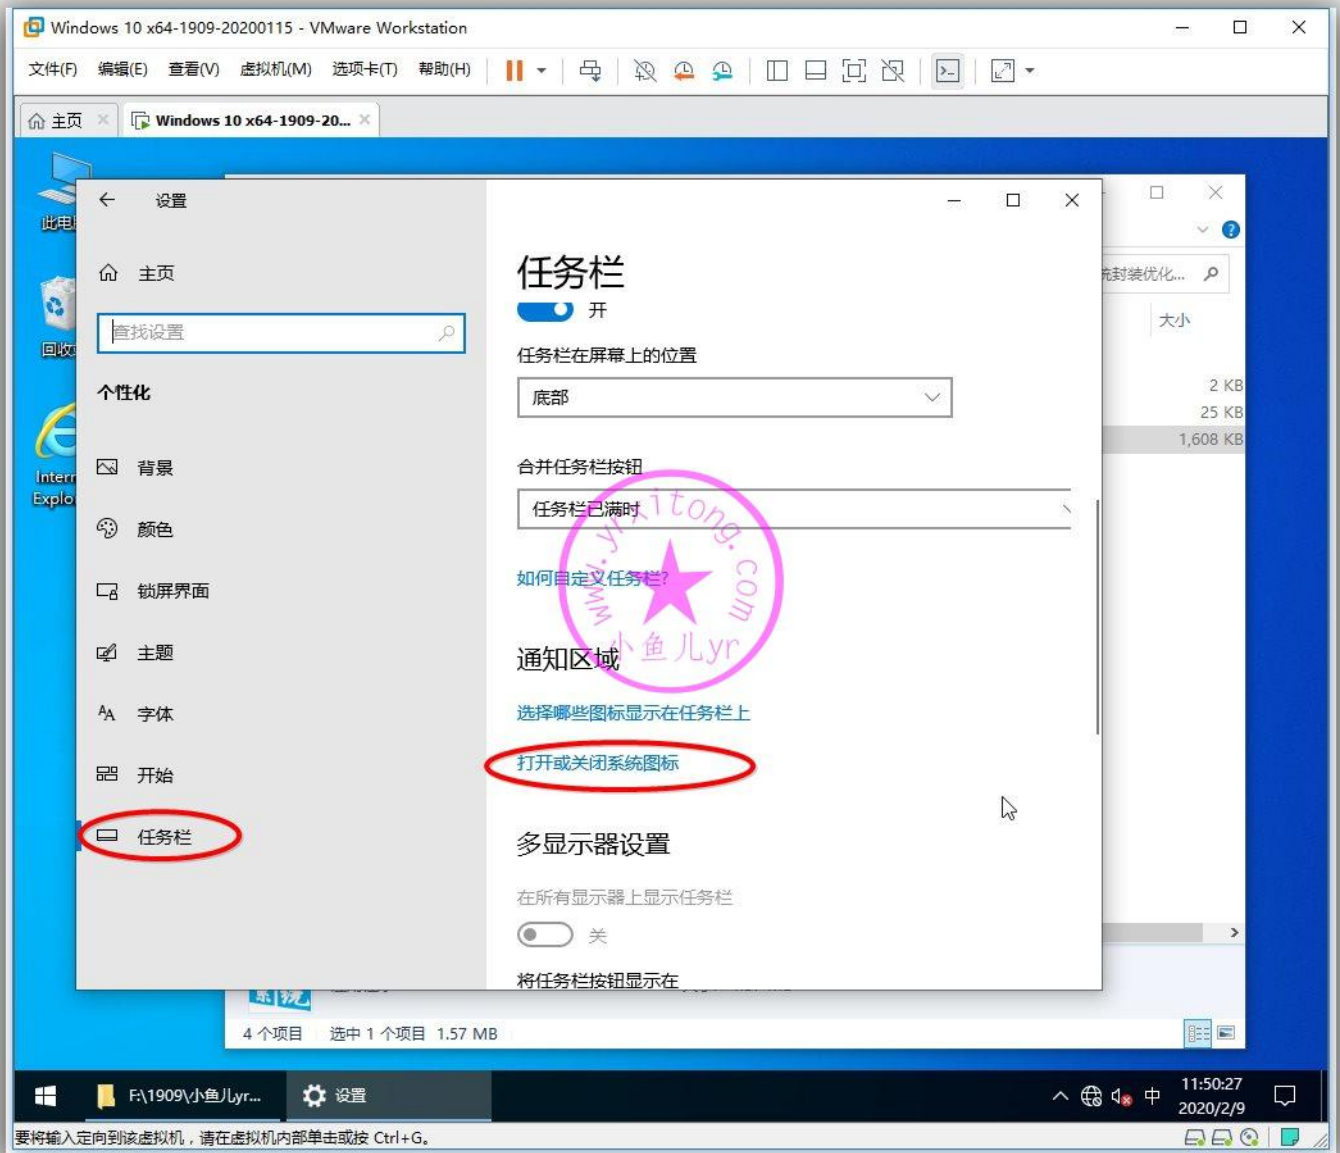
Windows 10 x64-1909-20200115 - VMware Workstation

文件(F) 编辑(E) 查看(V) 虚拟机(M) 选项卡(T) 帮助(H)

主页 Windows 10 x64-1909-20...

此电脑

回收

Internet Explorer

设置

主页

查找设置

个性化

背景

颜色

锁屏界面

主题

字体

开始

任务栏

任务栏

开

任务栏在屏幕上的位置

底部

合并任务栏按钮

任务栏已满时

如何自定义任务栏?

通知区域

选择哪些图标显示在任务栏上

打开或关闭系统图标

多显示器设置

在所有显示器上显示任务栏

关

将任务栏按钮显示在

www.yrxitong.com 小鱼儿lyr

统封装优化...

大小

2 KB

25 KB

1,608 KB

4 个项目 选中 1 个项目 1.57 MB

F:\1909\小鱼儿lyr... 设置

中 11:50:27 2020/2/9

要将输入定向到该虚拟机，请在虚拟机内部单击或按 Ctrl+G。